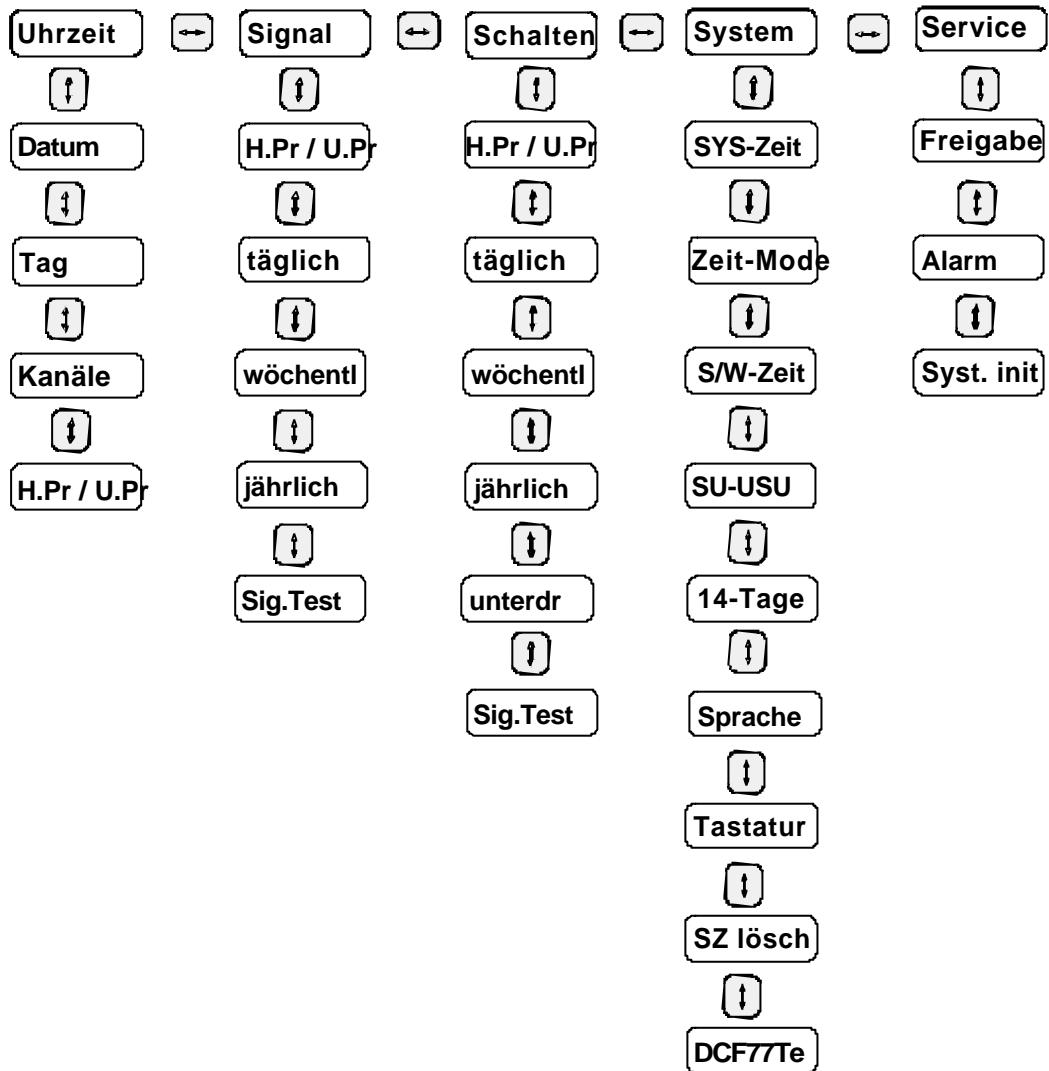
Uhrzeit

Datum

Tag

Kanäle

H.Pr / U.Pr

Signal

H.Pr / U.Pr

täglich

wöchentl

jährlich

Sig.Test

Schalten

H.Pr / U.Pr

täglich

wöchentl

jährlich

unterdr

Sig.Test

System

SYS-Zeit

Zeit-Mode

S/W-Zeit

SU-USU

14-Tage

Sprache

Tastatur

SZ lösch

DCF77Te

Service

Freigabe

Alarm

Syst. init